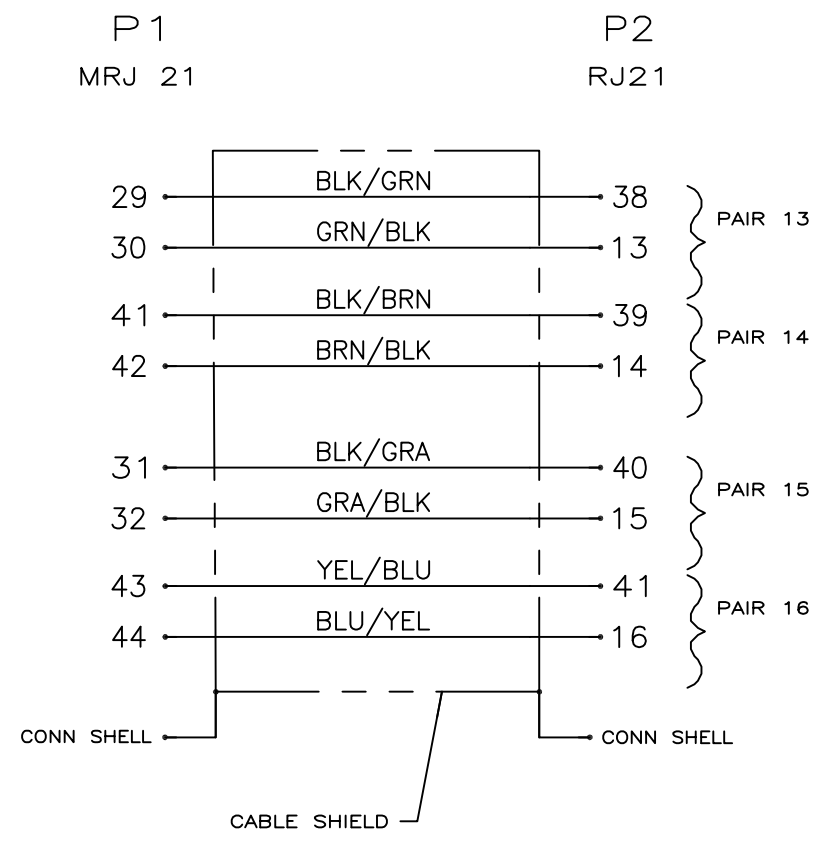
P1
MRJ 21

P2
RJ21

29 BLK/GRN 38
30 GRN/BLK 13
PAIR 13

41 BLK/BRN 39
42 BRN/BLK 14
PAIR 14

31 BLK/GRA 40
32 GRA/BLK 15
PAIR 15

43 YEL/BLU 41
44 BLU/YEL 16
PAIR 16

CONN SHELL
CONN SHELL

CABLE SHIELD